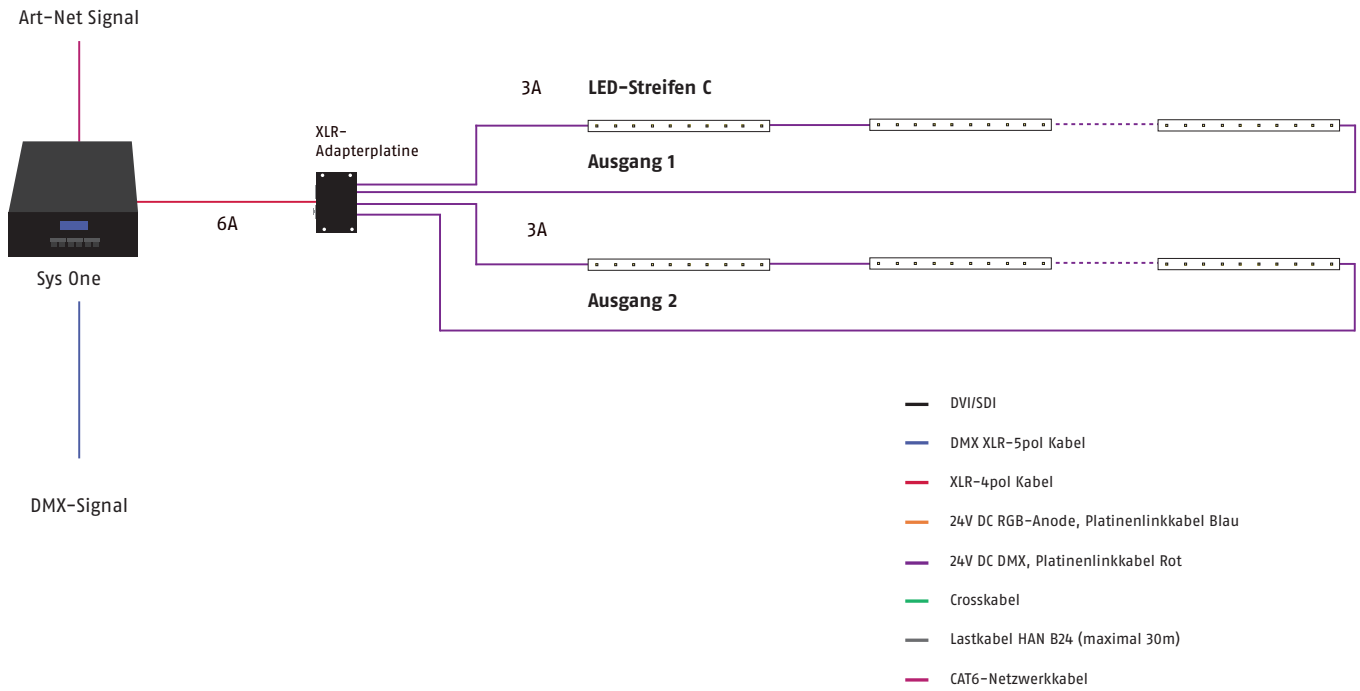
Art-Net Signal

Sys One

6A

XLR-Adapterplatine

3A

LED-Streifen C

Ausgang 1

3A

Ausgang 2

DMX-Signal

DVI/SDI

DMX XLR-5pol Kabel

XLR-4pol Kabel

24V DC RGB-Anode, Platinenlinkkabel Blau

24V DC DMX, Platinenlinkkabel Rot

Crosskabel

Lastkabel HAN B24 (maximal 30m)

CAT6-Netzwerkkabel